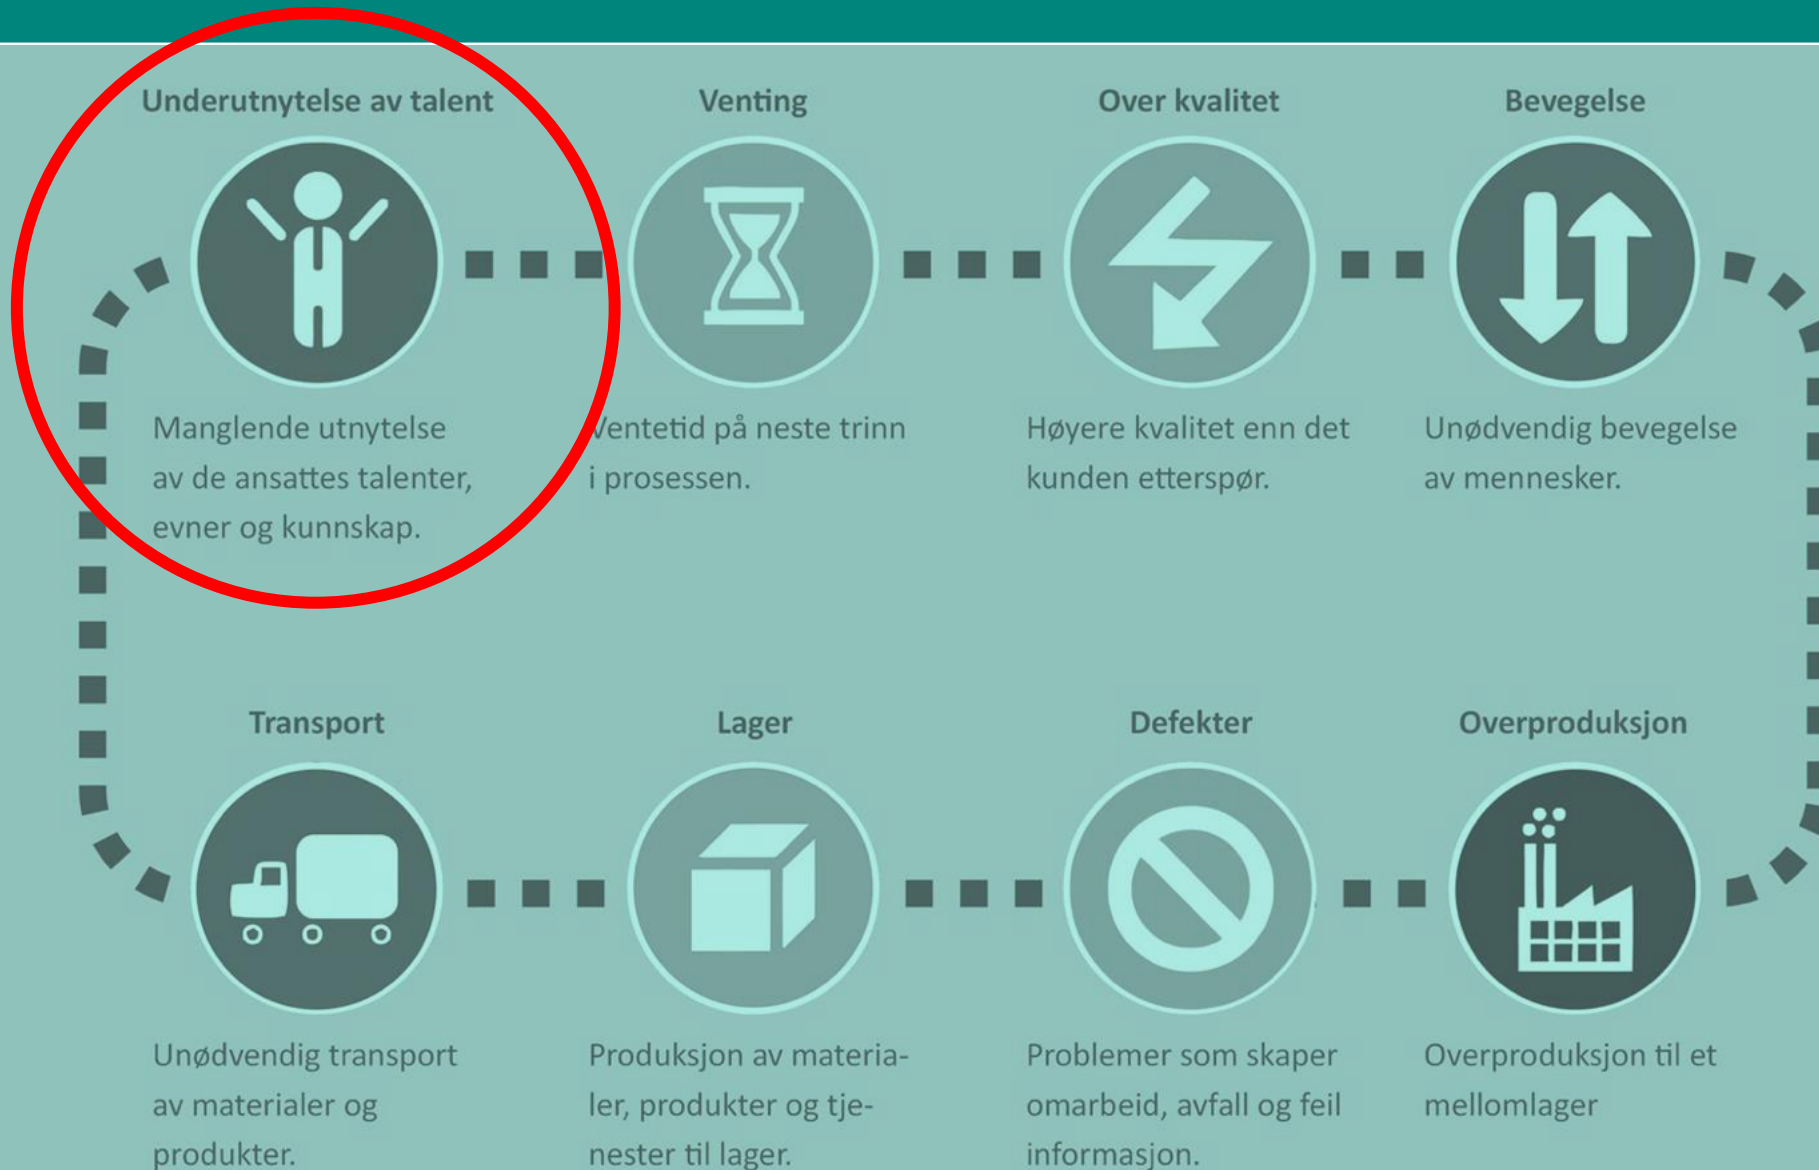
Underutnytelse av talent

Manglende utnytelse av de ansattes talenter, evner og kunnskap.

Venting

Ventetid på neste trinn i prosessen.

Over kvalitet

Høyere kvalitet enn det kunden etterspør.

Bevegelse

Unødvendig bevegelse av mennesker.

Transport

Unødvendig transport av materialer og produkter.

Lager

Produksjon av materialer, produkter og tjenester til lager.

Defekter

Problemer som skaper omarbeid, avfall og feil informasjon.

Overproduksjon

Overproduksjon til et mellomlager